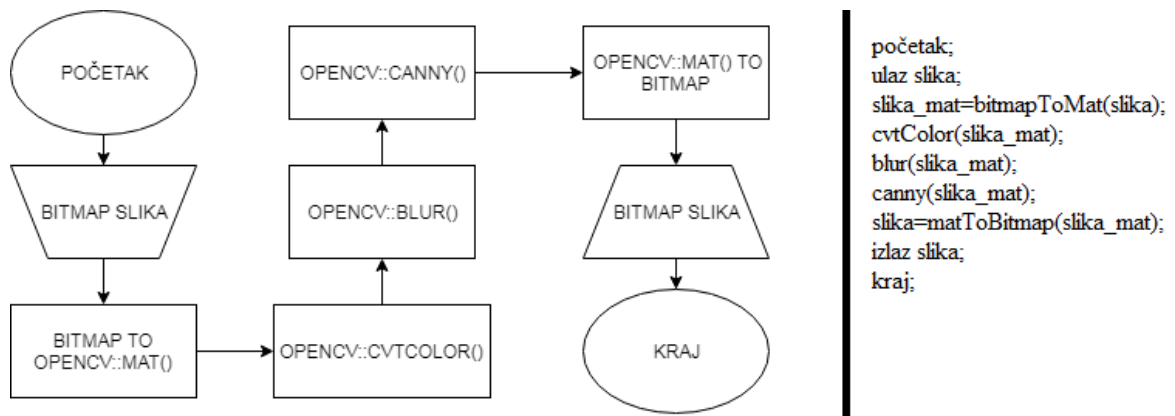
POČETAK

BITMAP SLIKA

BITMAP TO OPENCV::MAT()

OPENCV::CVTCOLOR()

OPENCV::BLUR()

OPENCV::CANNY()

OPENCV::MAT() TO BITMAP

BITMAP SLIKA

KRAJ

početak;
ulaz slika;
slika_mat=bitmapToMat(slika);
cvtColor(slika_mat);
blur(slika_mat);
canny(slika_mat);
slika=matToBitmap(slika_mat);
izlaz slika;
kraj;